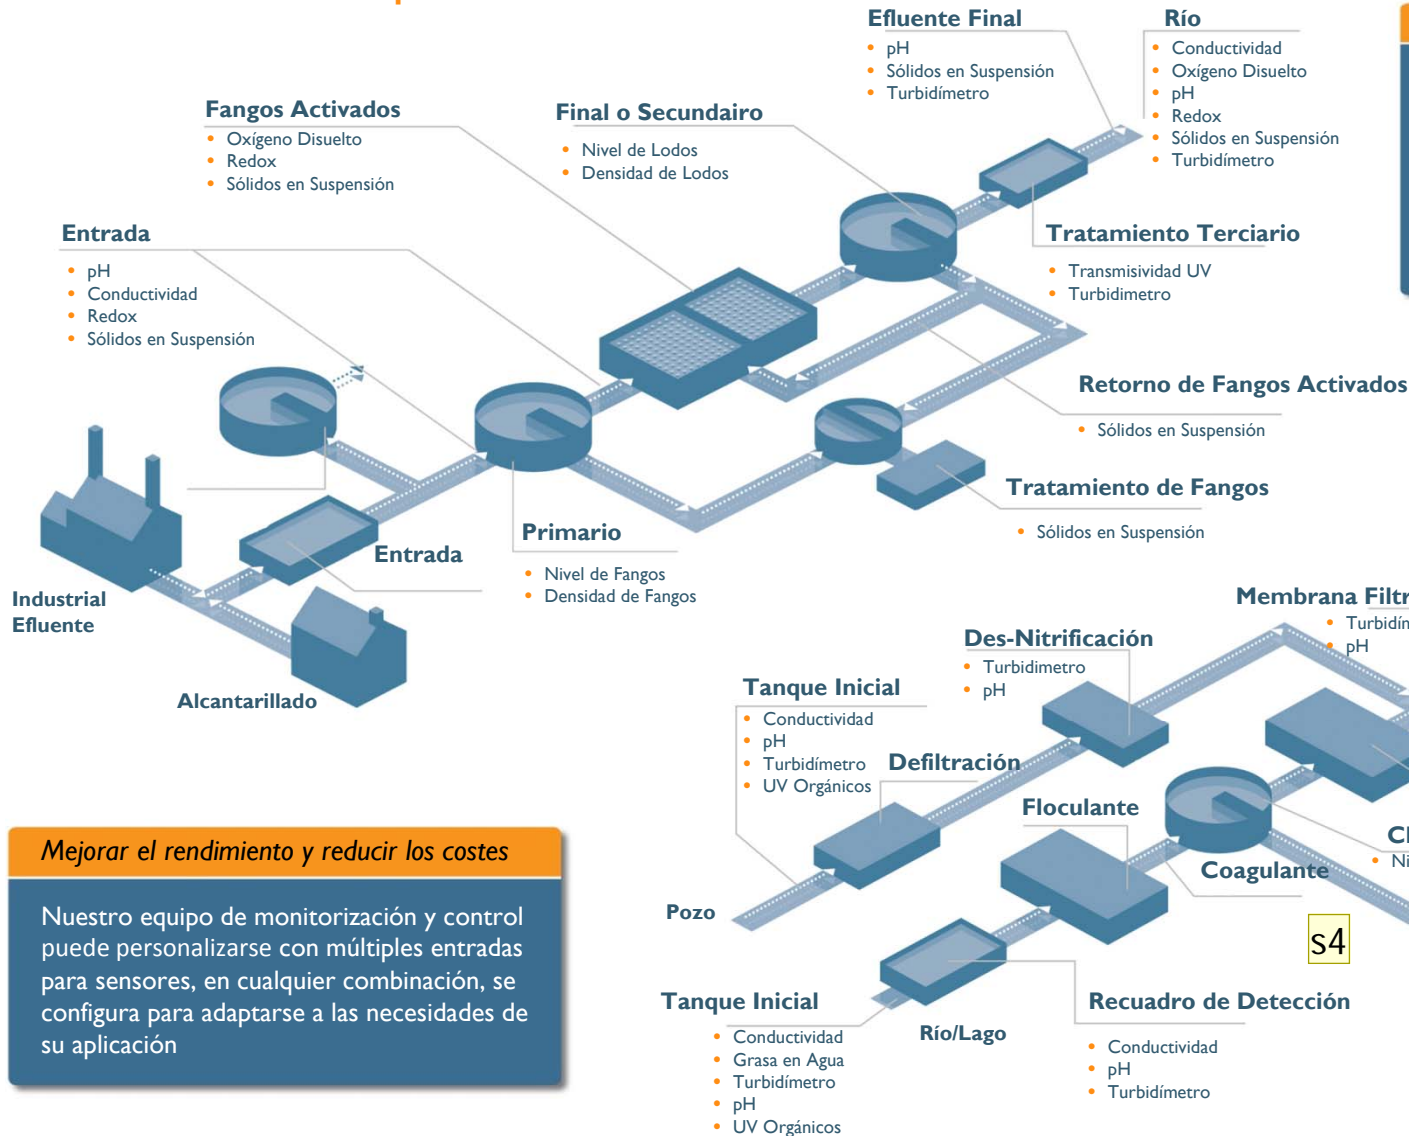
Efluente Final
• pH
• Sólidos en Suspensión
• Turbidímetro

Río
• Conductividad
• Oxígeno Disuelto
• pH
• Redox
• Sólidos en Suspensión
• Turbidímetro

Fangos Activados
• Oxígeno Disuelto
• Redox
• Sólidos en Suspensión

Final o Secundairo
• Nivel de Lodos
• Densidad de Lodos

Entrada
• pH
• Conductividad
• Redox
• Sólidos en Suspensión

Tratamiento Terciario
• Transmisividad UV
• Turbidimetro

Retorno de Fangos Activados
• Sólidos en Suspensión

Tratamiento de Fangos
• Sólidos en Suspensión

Primario
• Nivel de Fangos
• Densidad de Fangos

Entrada

Industrial
Efluente

Alcantarillado

Membrana Filtr
• Turbidím
• pH

Des-Nitrificación
• Turbidimetro
• pH

Tanque Inicial
• Conductividad
• pH
• Turbidímetro
• UV Orgánicos

Defiltración

Floculante

Cl
• Ni

Coagulante

s4

Pozo

Mejorar el rendimiento y reducir los costes

Nuestro equipo de monitorización y control puede personalizarse con múltiples entradas para sensores, en cualquier combinación, se configura para adaptarse a las necesidades de su aplicación

Tanque Inicial
• Conductividad
• Grasa en Agua
• Turbidímetro
• pH
• UV Orgánicos

Río/Lago

Recuadro de Detección
• Conductividad
• pH
• Turbidímetro